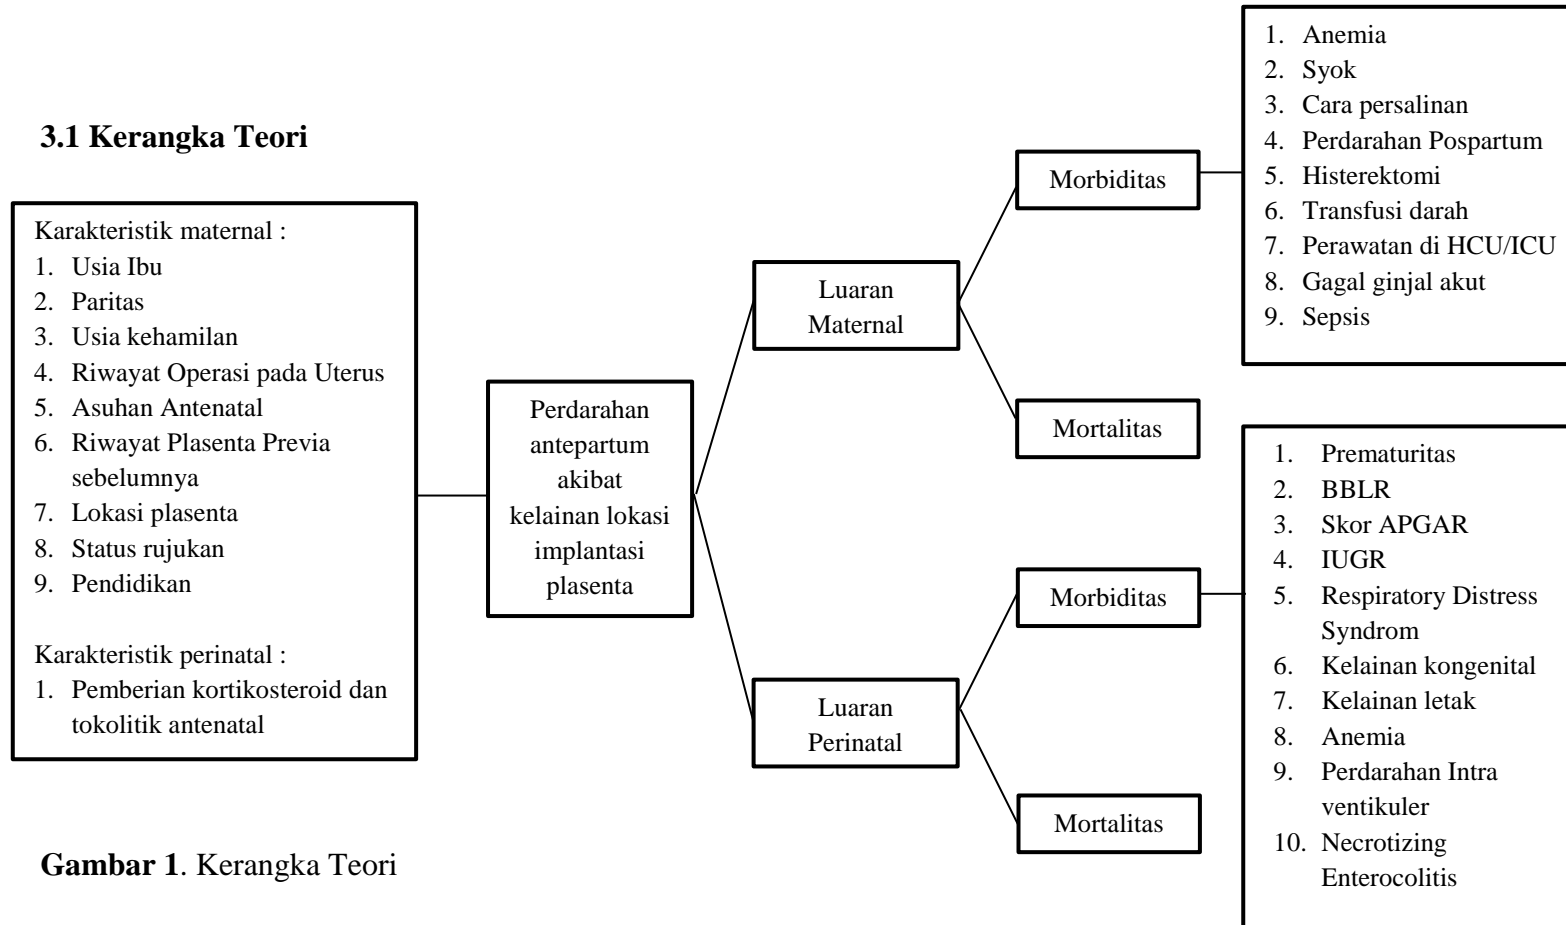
**3.1 Kerangka Teori**

Karakteristik maternal :
1. Usia Ibu
2. Paritas
3. Usia kehamilan
4. Riwayat Operasi pada Uterus
5. Asuhan Antenatal
6. Riwayat Plasenta Previa sebelumnya
7. Lokasi plasenta
8. Status rujukan
9. Pendidikan

Karakteristik perinatal :
1. Pemberian kortikosteroid dan tokolitik antenatal

Perdarahan antepartum akibat kelainan lokasi implantasi plasenta

Luaran Maternal

Morbiditas

1. Anemia
2. Syok
3. Cara persalinan
4. Perdarahan Pospartum
5. Histerektomi
6. Transfusi darah
7. Perawatan di HCU/ICU
8. Gagal ginjal akut
9. Sepsis

Mortalitas

Luaran Perinatal

Morbiditas

1. Prematuritas
2. BBLR
3. Skor APGAR
4. IUGR
5. Respiratory Distress Syndrom
6. Kelainan kongenital
7. Kelainan letak
8. Anemia
9. Perdarahan Intra ventikuler
10. Necrotizing Enterocolitis

Mortalitas

**Gambar 1**. Kerangka Teori